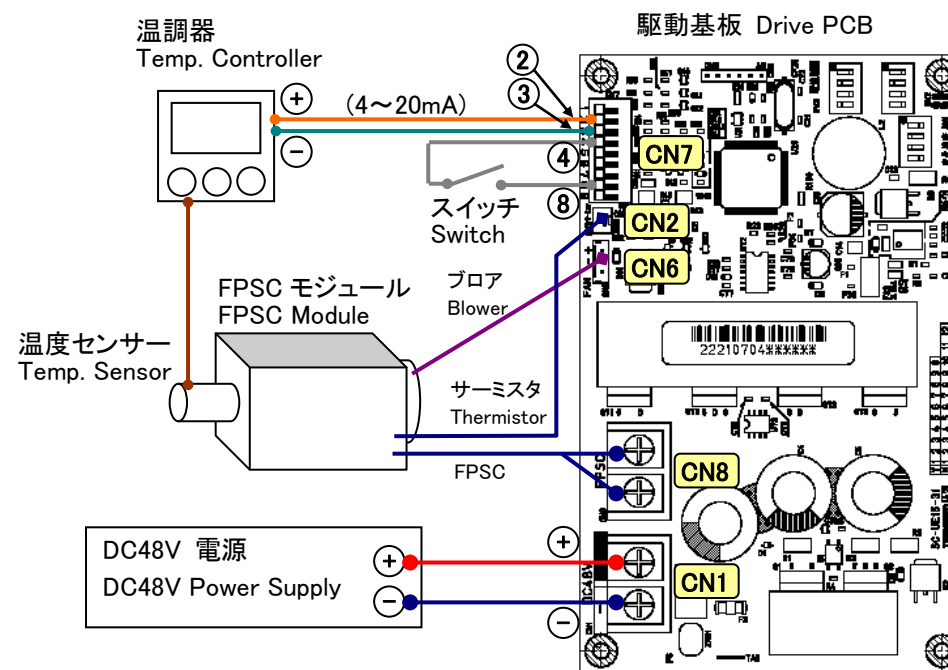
温調器
Temp. Controller

+

−

(4～20mA)

②

③

④

⑧

駆動基板 Drive PCB

CN7

CN2

CN6

スイッチ
Switch

FPSC モジュール
FPSC Module

ブロア
Blower

温度センサー
Temp. Sensor

22210704※※※※※

サーミスタ
Thermistor

FPSC

CN8

DC48V 電源
DC48V Power Supply

+

−

+

−

CN1